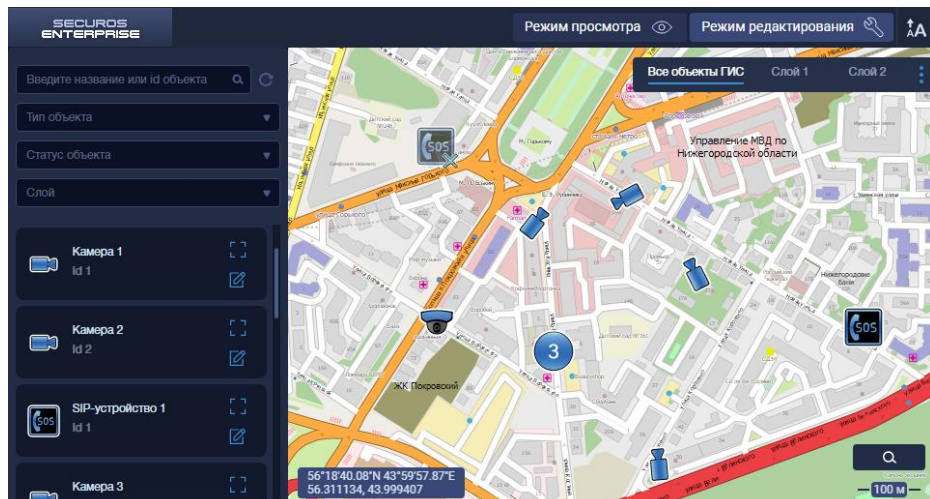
SECUROS ENTERPRISE

Режим просмотра

Режим редактирования

Введите название или id объекта

Тип объекта

Статус объекта

Слой

Камера 1
Id 1

Камера 2
Id 2

SIP-устройство 1
Id 1

Камера 3

Все объекты ГИС

Слой 1

Слой 2

Управление МВД по Нижегородской области

Нижегородские бани

ЖК Покровский

3

SOS

SOS

SOS

56°18'40.08"N 43°59'57.87"E
56.311134, 43.999407

100 м